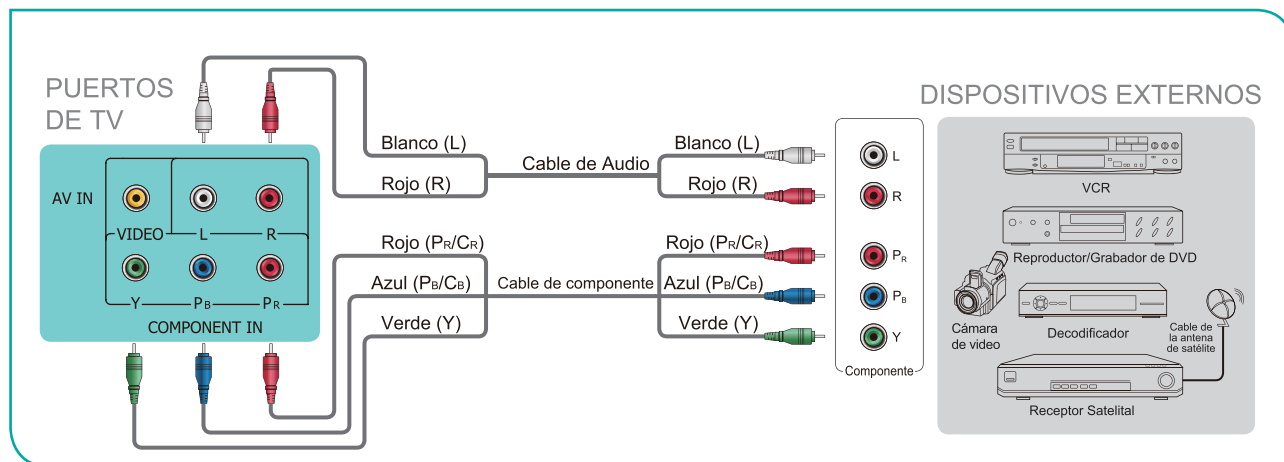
PUERTOS DE TV

AV IN

VIDEO L R

Y $P_B$ $P_R$

COMPONENT IN

Blanco (L)

Rojo (R)

Cable de Audio

Blanco (L)

Rojo (R)

Rojo ($P_R$/$C_R$)

Azul ($P_B$/$C_B$)

Verde (Y)

Cable de componente

Rojo ($P_R$/$C_R$)

Azul ($P_B$/$C_B$)

Verde (Y)

L

R

$P_R$

$P_B$

Y

Componente

DISPOSITIVOS EXTERNOS

VCR

Reproductor/Grabador de DVD

Cámara de video

Decodificador

Cable de la antena de satélite

Receptor Satelital